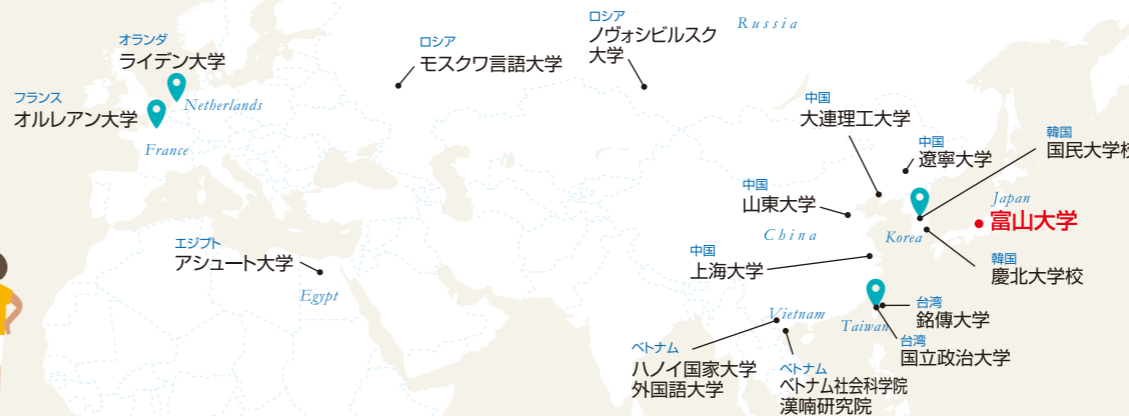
オランダ
ライデン大学
フランス
オルレアン大学
Netherlands
France
ロシア
モスクワ言語大学
ロシア
ノヴォシビルスク大学
Russia
中国
大連理工大学
中国
遼寧大学
韓国
国民大学校
Japan
富山大学
中国
山東大学
China
Korea
韓国
慶北大学校
エジプト
アシュート大学
Egypt
中国
上海大学
台湾
銘傳大学
Taiwan
台湾
国立政治大学
Vietnam
ベトナム
ハノイ国家大学
外国語大学
ベトナム
ベトナム社会科学院
漢喃研究院